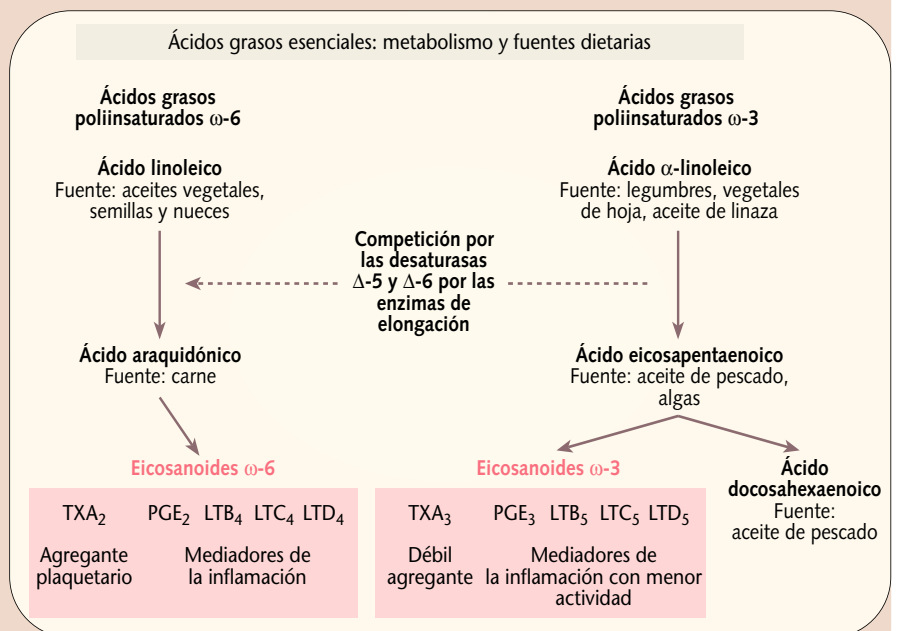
Ácidos grasos esenciales: metabolismo y fuentes dietarias

Ácidos grasos poliinsaturados $\omega$-6

Ácido linoleico
Fuente: aceites vegetales, semillas y nueces

Ácidos grasos poliinsaturados $\omega$-3

Ácido $\alpha$-linoleico
Fuente: legumbres, vegetales de hoja, aceite de linaza

Competición por las desaturasas $\Delta$-5 y $\Delta$-6 por las enzimas de elongación

Ácido araquidónico
Fuente: carne

Ácido eicosapentaenoico
Fuente: aceite de pescado, algas

Eicosanoides $\omega$-6

Eicosanoides $\omega$-3

Ácido docosahexaenoico
Fuente: aceite de pescado

$TXA_2$ $PGE_2$ $LTB_4$ $LTC_4$ $LTD_4$

Agregante plaquetario

Mediadores de la inflamación

$TXA_3$ $PGE_3$ $LTB_5$ $LTC_5$ $LTD_5$

Débil agregante

Mediadores de la inflamación con menor actividad